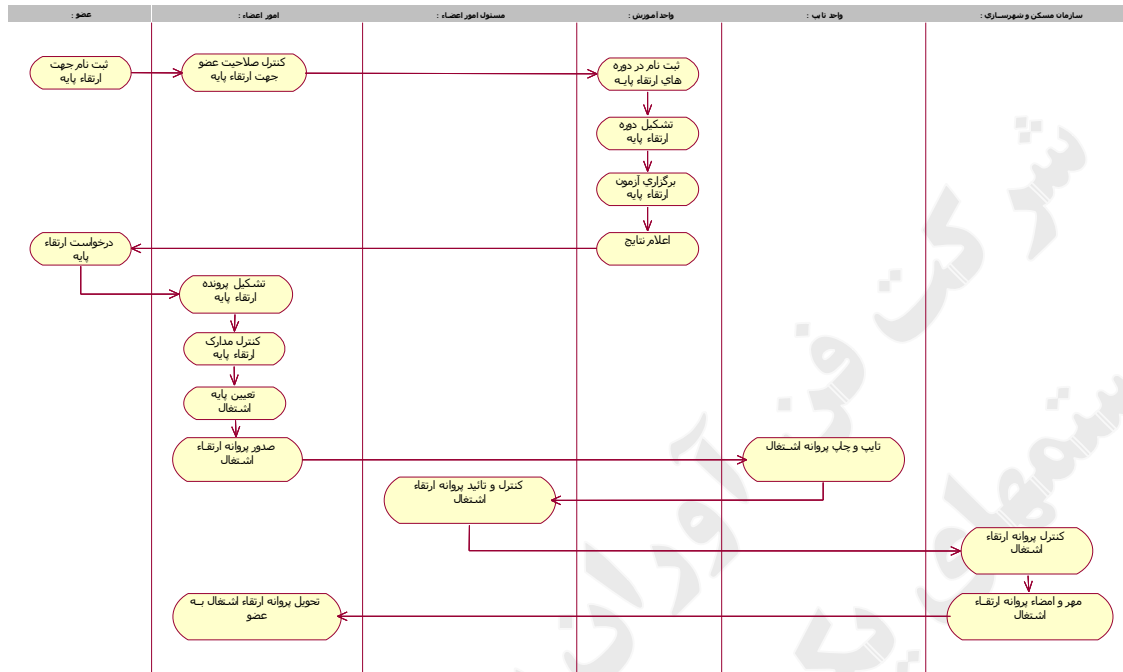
عضو :
امور اعضاء :
مسئول امور اعضـاء :
واحد آموزش :
واحد تایپ :
سازمان مسکن و شهرسـازی :

ثبت نام جهت ارتقاء پایه
کنترل صلاحیت عضو جهت ارتقاء پایه
ثبت نام در دوره هاي ارتقاء پایـه
تشکیل دوره ارتقاء پایه
برگزاري آزمون ارتقاء پایه
اعلام نتایج
درخواست ارتقاء پایه
تشکیل پرونده ارتقاء پایه
کنترل مدارک ارتقاء پایه
تعیین پایه اشتغال
صدور پروانه ارتقـاء اشتغال
تایپ و چاپ پروانه اشـتغال
کنترل و تائید پروانه ارتقاء اشتغال
کنترل پروانه ارتقاء اشتغال
مهر و امضاء پروانه ارتقـاء اشتغال
تحویل پروانه ارتقاء اشتغال بـه عضو

شرکت فن آوران سپهر